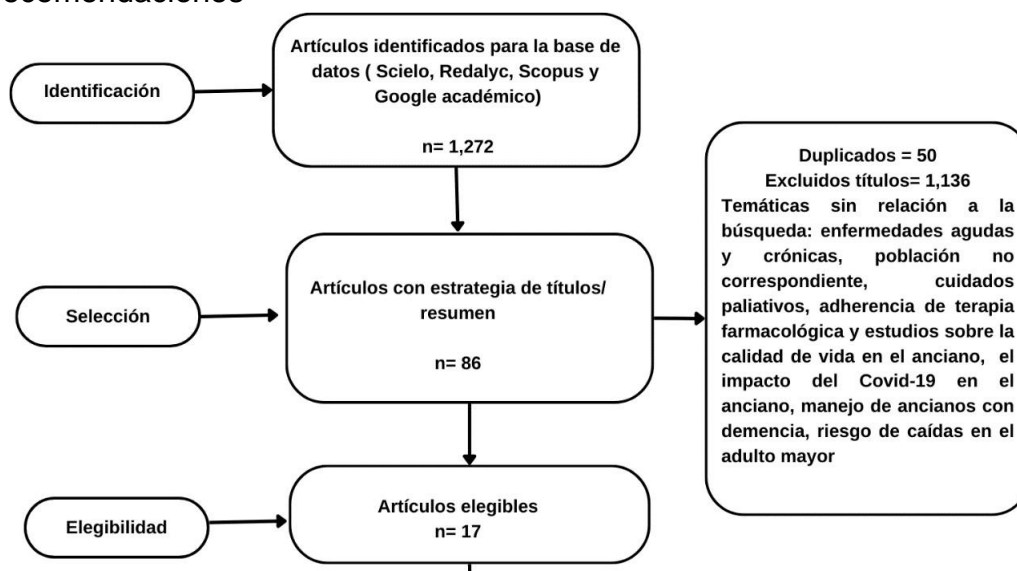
ecomendaciones

Identificación

Artículos identificados para la base de datos ( Scielo, Redalyc, Scopus y Google académico)

n= 1,272

Duplicados = 50
Excluidos títulos= 1,136
Temáticas sin relación a la búsqueda: enfermedades agudas y crónicas, población no correspondiente, cuidados paliativos, adherencia de terapia farmacológica y estudios sobre la calidad de vida en el anciano, el impacto del Covid-19 en el anciano, manejo de ancianos con demencia, riesgo de caídas en el adulto mayor

Selección

Artículos con estrategia de títulos/ resumen

n= 86

Elegibilidad

Artículos elegibles
n= 17